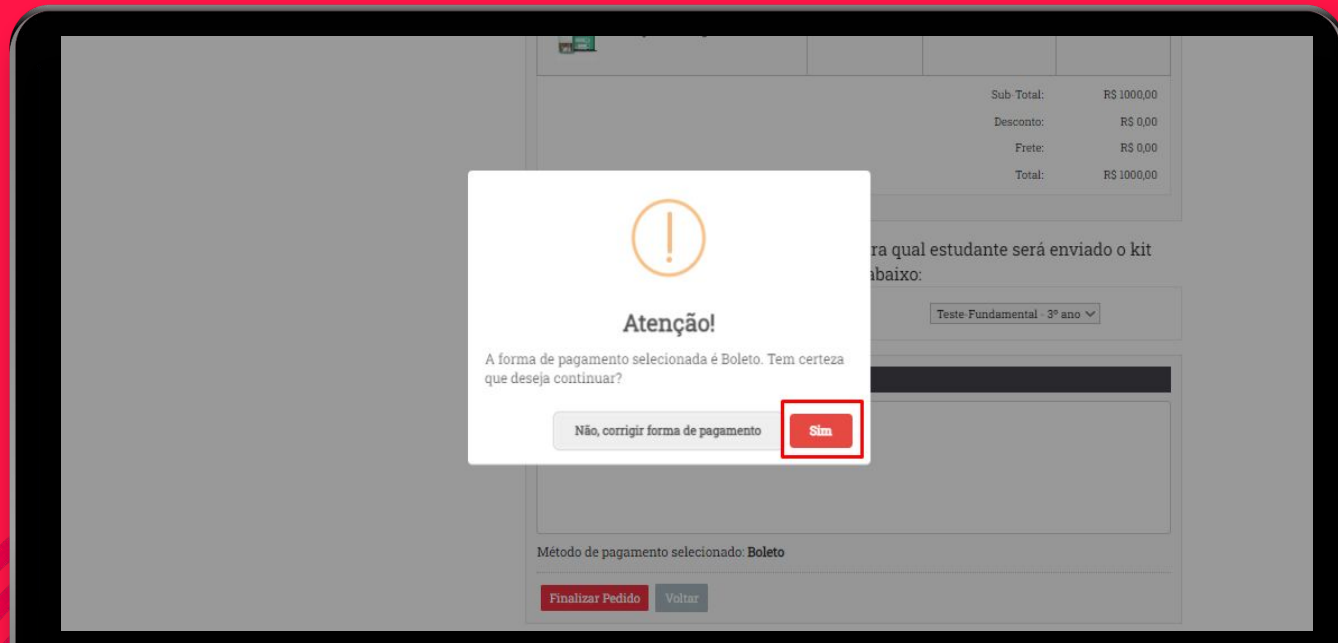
| | | | |
|---|---|---|---|
| | | Sub-Total: | R$ 1000,00 |
| | | Desconto: | R$ 0,00 |
| | | Frete: | R$ 0,00 |
| | | Total: | R$ 1000,00 |

ra qual estudante será enviado o kit abaixo:

Teste-Fundamental - 3º ano

Atenção!

A forma de pagamento selecionada é Boleto. Tem certeza que deseja continuar?

Não, corrigir forma de pagamento

Sim

Método de pagamento selecionado: Boleto

Finalizar Pedido

Voltar